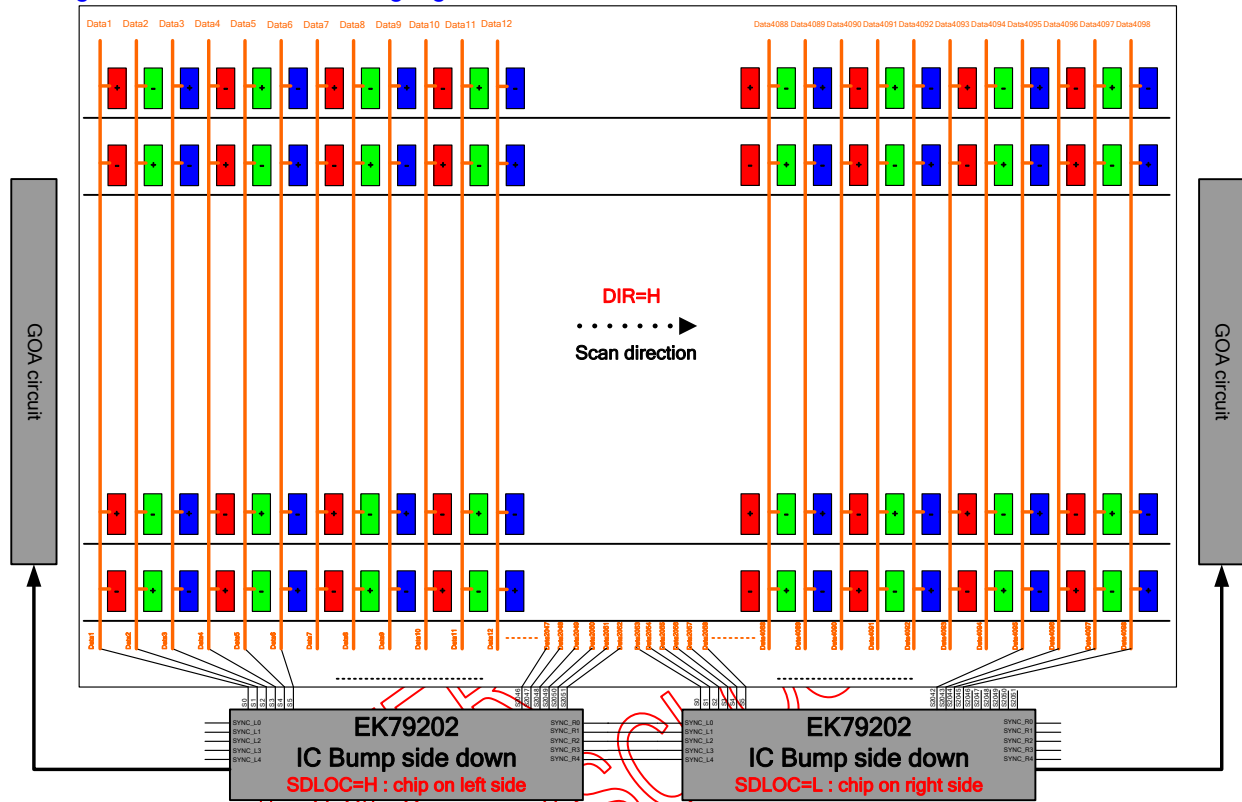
Data1 Data2 Data3 Data4 Data5 Data6 Data7 Data8 Data9 Data10 Data11 Data12

Data4088 Data4089 Data4090 Data4091 Data4092 Data4093 Data4094 Data4095 Data4096 Data4097 Data4098

GOA circuit

GOA circuit

DIR=H

Scan direction

Data1 Data2 Data3 Data4 Data5 Data6 Data7 Data8 Data9 Data10 Data11 Data12

S0 S1 S2 S3 S4 S5

S2046 S2047 S2048 S2049 S2050 S2051

S0 S1 S2 S3 S4 S5

S2042 S2043 S2044 S2045 S2046 S2047 S2048 S2049 S2050 S2051

SYNC_L0
SYNC_L1
SYNC_L2
SYNC_L3
SYNC_L4

EK79202
IC Bump side down
SDLOC=H : chip on left side

SYNC_R0
SYNC_R1
SYNC_R2
SYNC_R3
SYNC_R4

SYNC_L0
SYNC_L1
SYNC_L2
SYNC_L3
SYNC_L4

EK79202
IC Bump side down
SDLOC=L : chip on right side

SYNC_R0
SYNC_R1
SYNC_R2
SYNC_R3
SYNC_R4